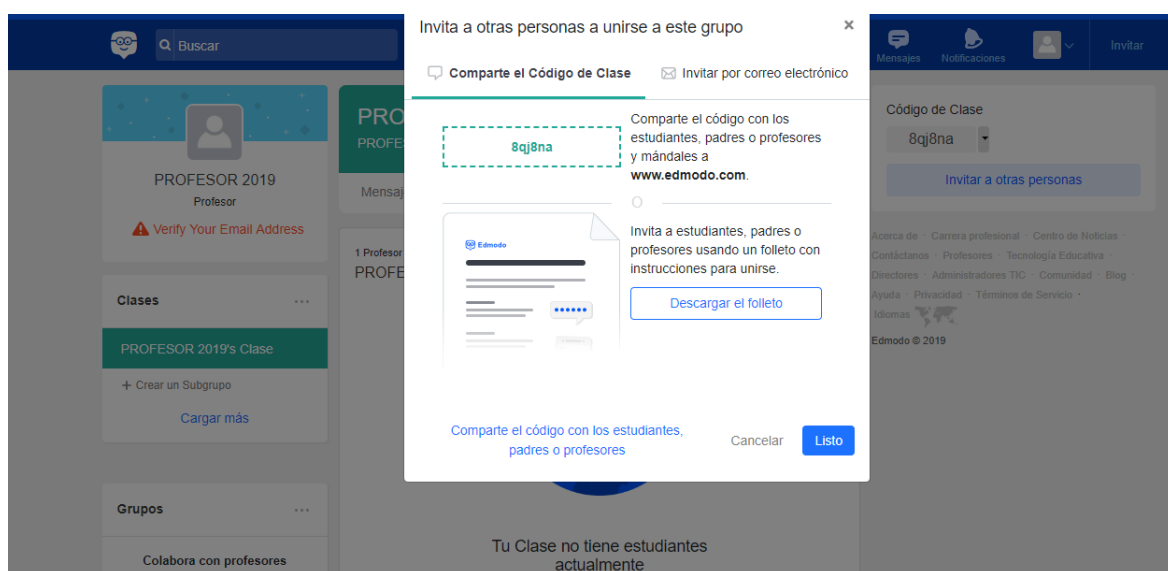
Buscar

Mensajes Notificaciones Invitar

PROFESOR 2019
Profesor
Verify Your Email Address

Clases ...
PROFESOR 2019's Clase
+ Crear un Subgrupo
Cargar más

Grupos ...
Colabora con profesores

PRO
PROFE
Mensaj
1 Profesor
PROFE

Invita a otras personas a unirse a este grupo ×

Comparte el Código de Clase Invitar por correo electrónico

8qj8na

Comparte el código con los estudiantes, padres o profesores y mándales a www.edmodo.com.

O

Edmodo

Invita a estudiantes, padres o profesores usando un folleto con instrucciones para unirse.

Descargar el folleto

Comparte el código con los estudiantes, padres o profesores

Cancelar Listo

Tu Clase no tiene estudiantes actualmente

Código de Clase
8qj8na
Invitar a otras personas

Acerca de · Carrera profesional · Centro de Noticias · Contáctanos · Profesores · Tecnología Educativa · Directores · Administradores TIC · Comunidad · Blog · Ayuda · Privacidad · Términos de Servicio · Idiomas
Edmodo © 2019